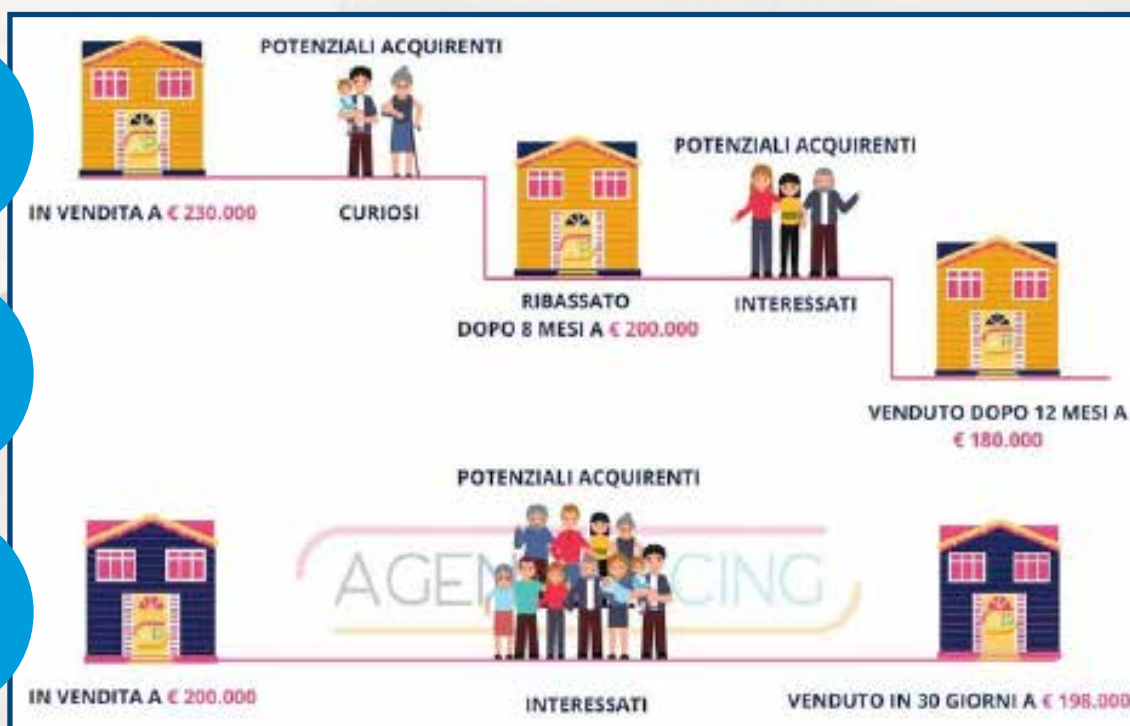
POTENZIALI ACQUIRENTI

IN VENDITA A € 230.000

CURIOSI

POTENZIALI ACQUIRENTI

RIBASSATO DOPO 8 MESI A € 200.000

INTERESSATI

VENDUTO DOPO 12 MESI A € 180.000

POTENZIALI ACQUIRENTI

AGEN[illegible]CING

IN VENDITA A € 200.000

INTERESSATI

VENDUTO IN 30 GIORNI A € 198.000